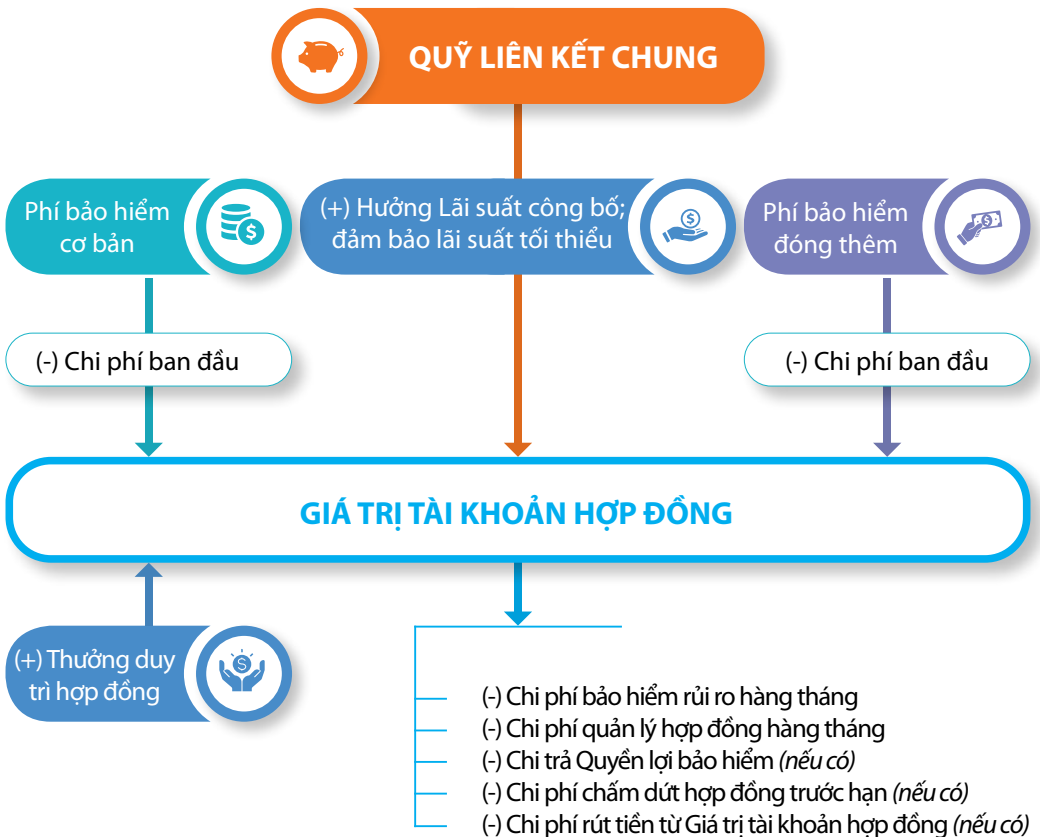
QUỸ LIÊN KẾT CHUNG

Phí bảo hiểm cơ bản

(+) Hưởng Lãi suất công bố; đảm bảo lãi suất tối thiểu

Phí bảo hiểm đóng thêm

(-) Chi phí ban đầu

(-) Chi phí ban đầu

GIÁ TRỊ TÀI KHOẢN HỢP ĐỒNG

(+) Thưởng duy trì hợp đồng

(-) Chi phí bảo hiểm rủi ro hàng tháng
(-) Chi phí quản lý hợp đồng hàng tháng
(-) Chi trả Quyền lợi bảo hiểm *(nếu có)*
(-) Chi phí chấm dứt hợp đồng trước hạn *(nếu có)*
(-) Chi phí rút tiền từ Giá trị tài khoản hợp đồng *(nếu có)*